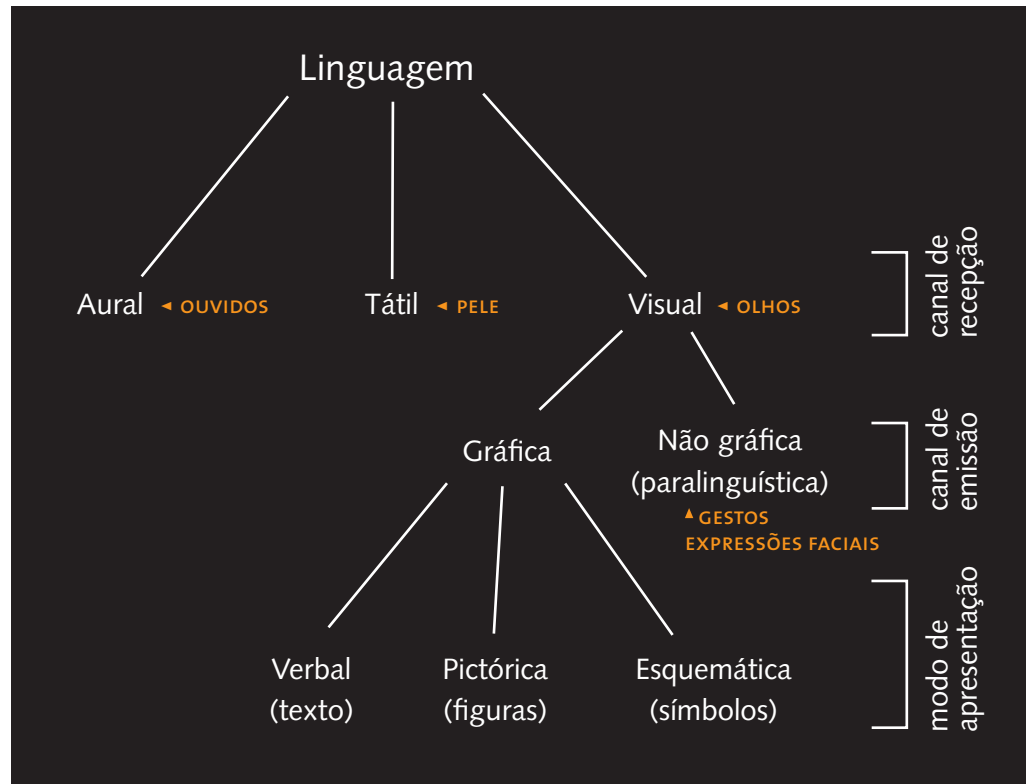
Linguagem

Aural ◂ OUVIDOS

Tátil ◂ PELE

Visual ◂ OLHOS

canal de recepção

Gráfica

Não gráfica (paralinguística)

▴ GESTOS EXPRESSÕES FACIAIS

canal de emissão

Verbal (texto)

Pictórica (figuras)

Esquemática (símbolos)

modo de apresentação